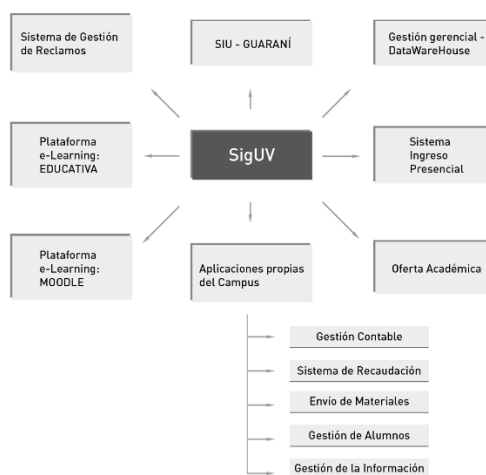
Sistema de Gestión de Reclamos

SIU - GUARANÍ

Gestión gerencial - DataWareHouse

Plataforma e-Learning: EDUCATIVA

SigUV

Sistema Ingreso Presencial

Plataforma e-Learning: MOODLE

Aplicaciones propias del Campus

Oferta Académica

Gestión Contable

Sistema de Recaudación

Envío de Materiales

Gestión de Alumnos

Gestión de la Información